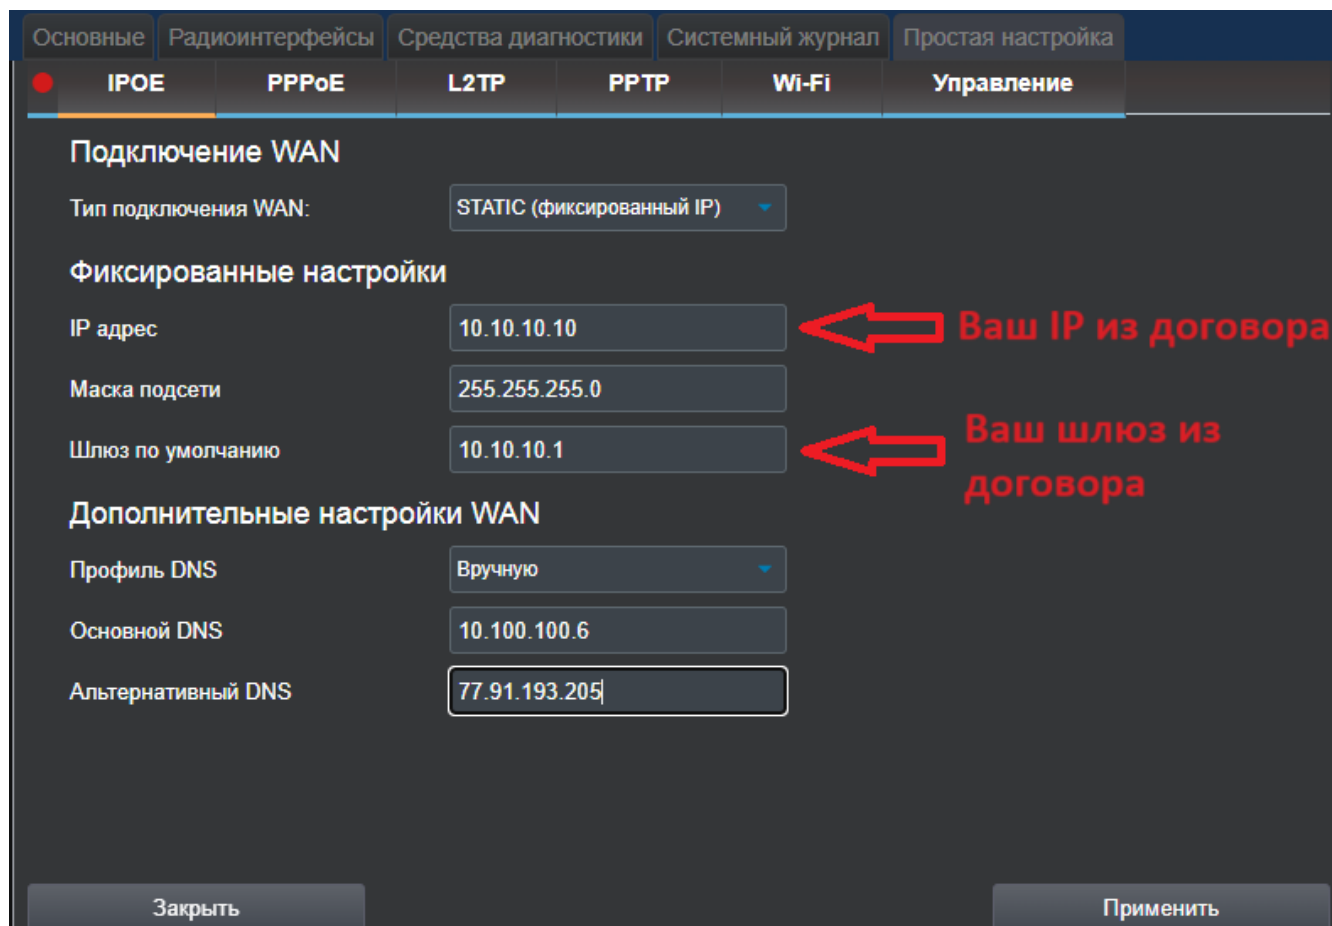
Основные | Радиоинтерфейсы | Средства диагностики | Системный журнал | Простая настройка

IPOE | PPPoE | L2TP | PPTP | Wi-Fi | Управление

Подключение WAN

Тип подключения WAN: STATIC (фиксированный IP)

Фиксированные настройки

IP адрес 10.10.10.10

Ваш IP из договора

Маска подсети 255.255.255.0

Шлюз по умолчанию 10.10.10.1

Ваш шлюз из договора

Дополнительные настройки WAN

Профиль DNS Вручную

Основной DNS 10.100.100.6

Альтернативный DNS 77.91.193.205

Закрыть

Применить